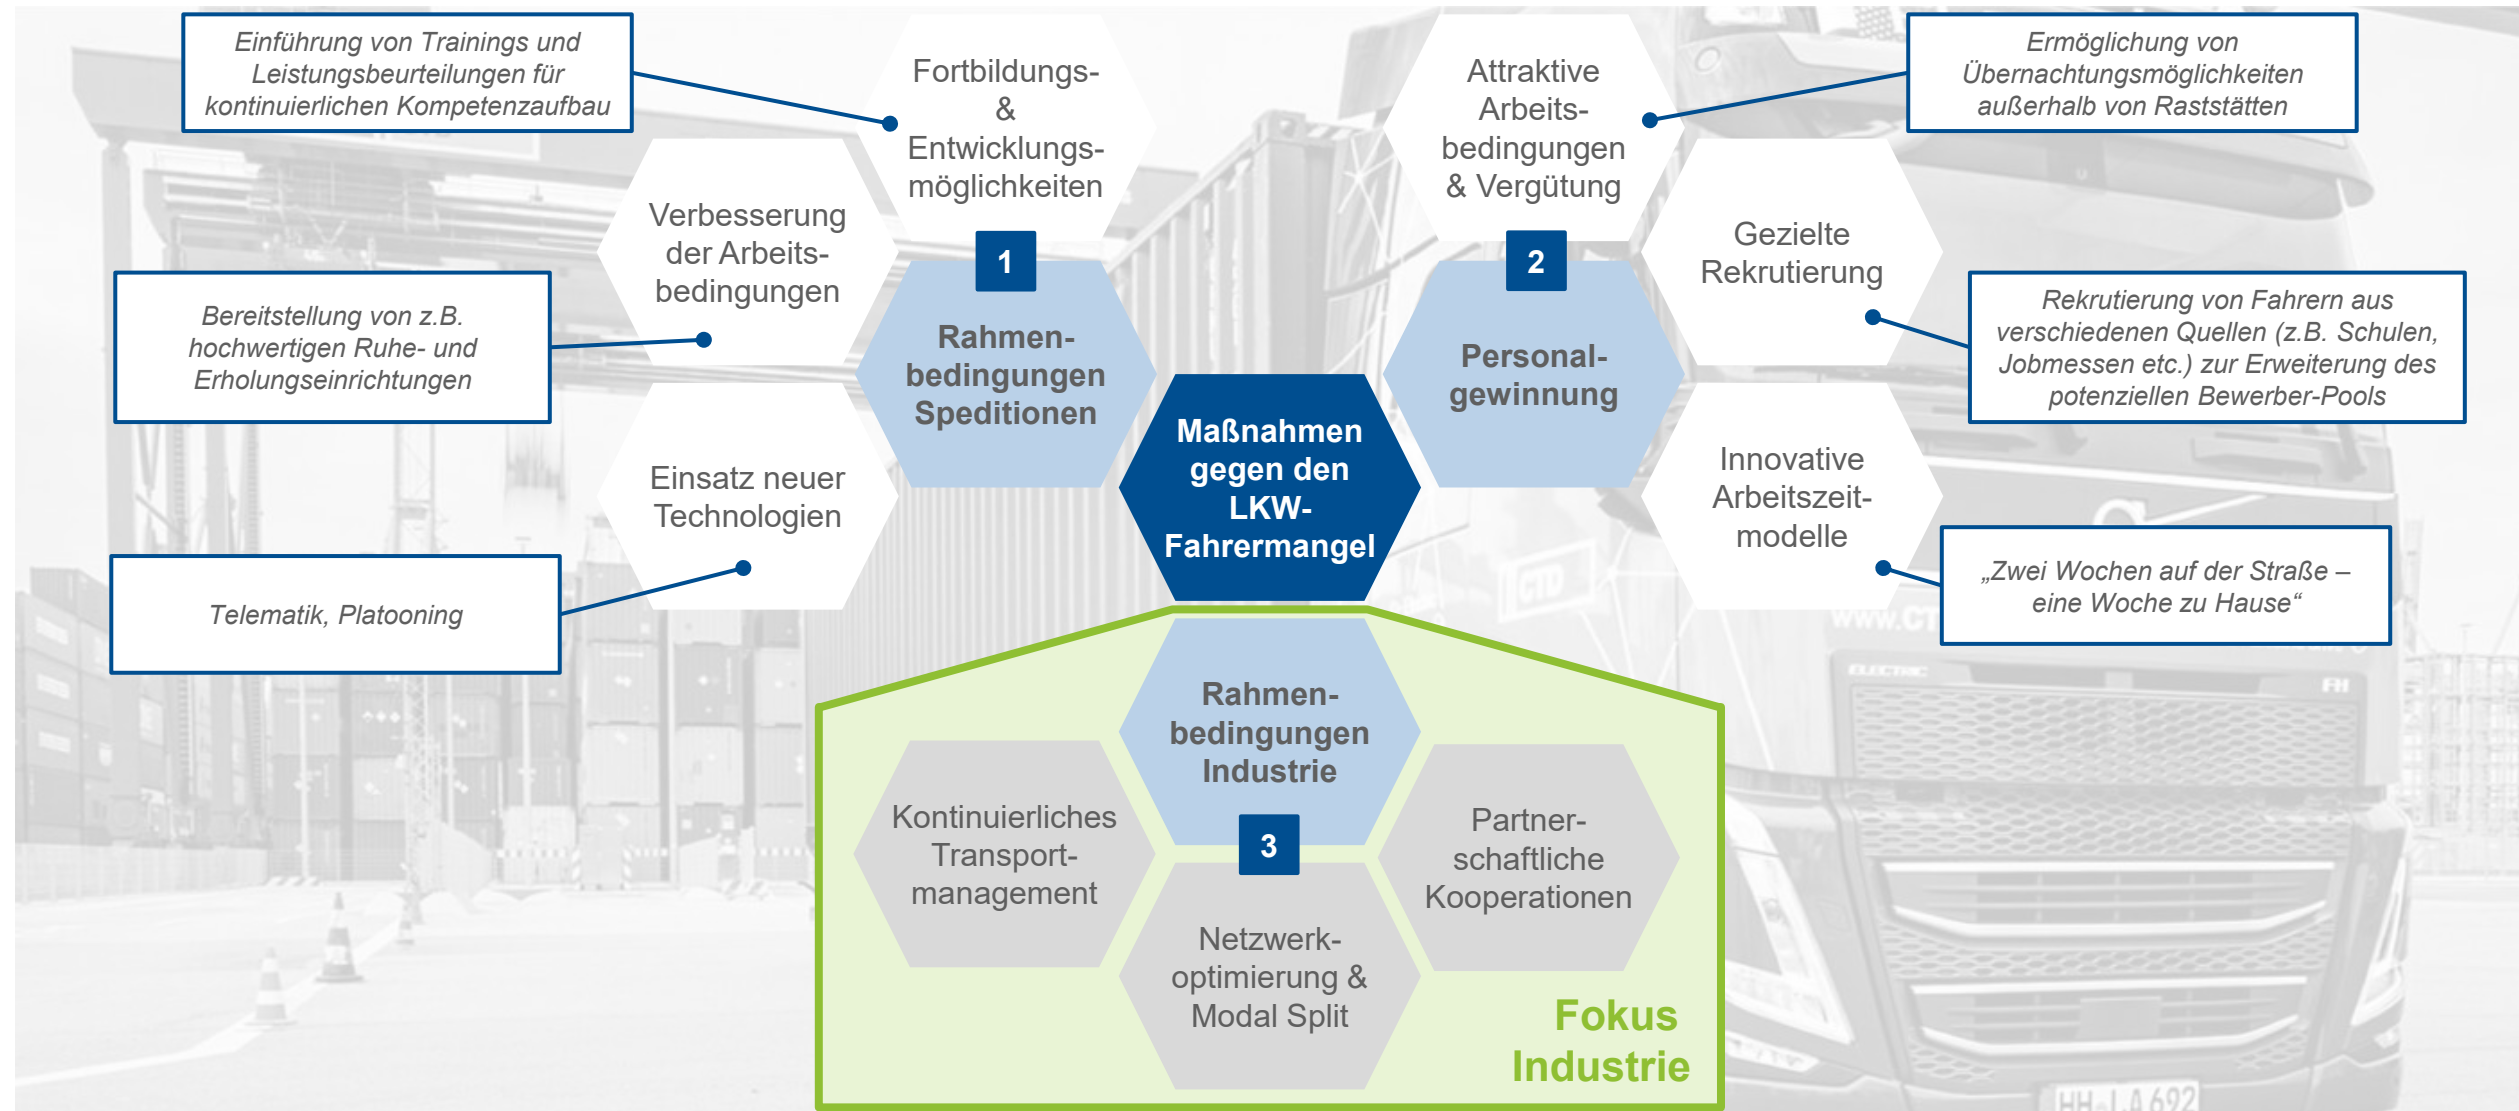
Einführung von Trainings und Leistungsbeurteilungen für kontinuierlichen Kompetenzaufbau

Fortbildungs- & Entwicklungsmöglichkeiten

Attraktive Arbeitsbedingungen & Vergütung

Ermöglichung von Übernachtungsmöglichkeiten außerhalb von Raststätten

Verbesserung der Arbeitsbedingungen

1

2

Gezielte Rekrutierung

Bereitstellung von z.B. hochwertigen Ruhe- und Erholungseinrichtungen

Rahmenbedingungen Speditionen

Personalgewinnung

Rekrutierung von Fahrern aus verschiedenen Quellen (z.B. Schulen, Jobmessen etc.) zur Erweiterung des potenziellen Bewerber-Pools

Maßnahmen gegen den LKW-Fahrermangel

Einsatz neuer Technologien

Innovative Arbeitszeitmodelle

Telematik, Platooning

„Zwei Wochen auf der Straße – eine Woche zu Hause“

Rahmenbedingungen Industrie

Kontinuierliches Transportmanagement

3

Partnerschaftliche Kooperationen

Netzwerkoptimierung & Modal Split

Fokus Industrie